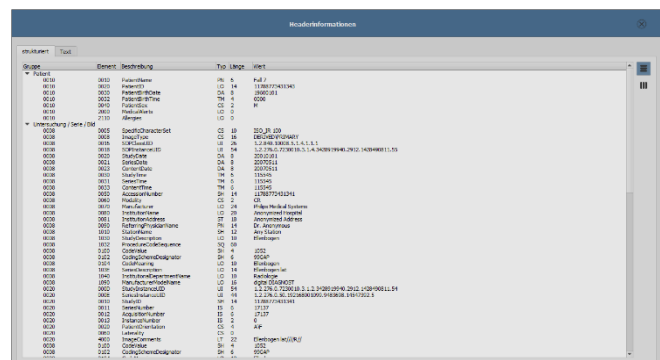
Headerinformationen

strukturiert | Text

| Gruppe | Element | Beschreibung | Typ | Länge | Wert |
|---|---|---|---|---|---|
| ▼ Patient | | | | | |
| 0010 | 0010 | PatientName | PN | 6 | Fall 7 |
| 0010 | 0020 | PatientID | LO | 14 | 11780772431341 |
| 0010 | 0030 | PatientBirthDate | DA | 8 | 19490101 |
| 0010 | 0032 | PatientBirthTime | TM | 4 | 0000 |
| 0010 | 0040 | PatientSex | CS | 2 | M |
| 0010 | 2000 | MedicalAlerts | LO | 0 | |
| 0010 | 2110 | Allergies | LO | 0 | |
| ▼ Untersuchung / Serie / Bild | | | | | |
| 0008 | 0005 | SpecificCharacterSet | CS | 10 | ISO_IR 100 |
| 0008 | 0008 | ImageType | CS | 16 | DERIVED\PRIMARY |
| 0008 | 0016 | SOPClassUID | UI | 26 | 1.2.840.10008.5.1.4.1.1.1 |
| 0008 | 0018 | SOPInstanceUID | UI | 54 | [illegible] |
| 0008 | 0020 | StudyDate | DA | 8 | 20010101 |
| 0008 | 0021 | SeriesDate | DA | 8 | 20070511 |
| 0008 | 0023 | ContentDate | DA | 8 | 20070511 |
| 0008 | 0030 | StudyTime | TM | 6 | 115045 |
| 0008 | 0031 | SeriesTime | TM | 6 | 115045 |
| 0008 | 0033 | ContentTime | TM | 6 | 115045 |
| 0008 | 0050 | AccessionNumber | SH | 14 | 11780772431341 |
| 0008 | 0060 | Modality | CS | 2 | CR |
| 0008 | 0070 | Manufacturer | LO | 24 | Philips Medical Systems |
| 0008 | 0080 | InstitutionName | LO | 20 | Anonymized Hospital |
| 0008 | 0081 | InstitutionAddress | ST | 18 | Anonymized Address |
| 0008 | 0090 | ReferringPhysicianName | PN | 14 | Dr. Anonymous |
| 0008 | 1010 | StationName | SH | 12 | Any Station |
| 0008 | 1030 | StudyDescription | LO | 10 | Ellenbogen |
| 0008 | 1032 | ProcedureCodeSequence | SQ | 88 | |
| 0008 | 0100 | CodeValue | SH | 4 | 1052 |
| 0008 | 0102 | CodingSchemeDesignator | SH | 6 | 99DAP |
| 0008 | 0104 | CodeMeaning | LO | 10 | Ellenbogen |
| 0008 | 103E | SeriesDescription | LO | 14 | Ellenbogen lat |
| 0008 | 1040 | InstitutionDepartmentName | LO | 10 | Radiologie |
| 0008 | 1090 | ManufacturerModelName | LO | 16 | digital DIAGNOST |
| 0020 | 000D | StudyInstanceUID | UI | 54 | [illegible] |
| 0020 | 000E | SeriesInstanceUID | UI | 44 | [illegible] |
| 0020 | 0010 | StudyID | SH | 14 | 11780772431341 |
| 0020 | 0011 | SeriesNumber | IS | 6 | 17137 |
| 0020 | 0012 | AcquisitionNumber | IS | 6 | 17137 |
| 0020 | 0013 | InstanceNumber | IS | 2 | 0 |
| 0020 | 0020 | PatientOrientation | CS | 4 | A\F |
| 0020 | 0060 | Laterality | CS | 0 | |
| 0020 | 4000 | ImageComments | LT | 22 | Ellenbogen lat||||R|/ |
| 0008 | 0100 | CodeValue | SH | 4 | 1052 |
| 0008 | 0102 | CodingSchemeDesignator | SH | 6 | 99DAP |